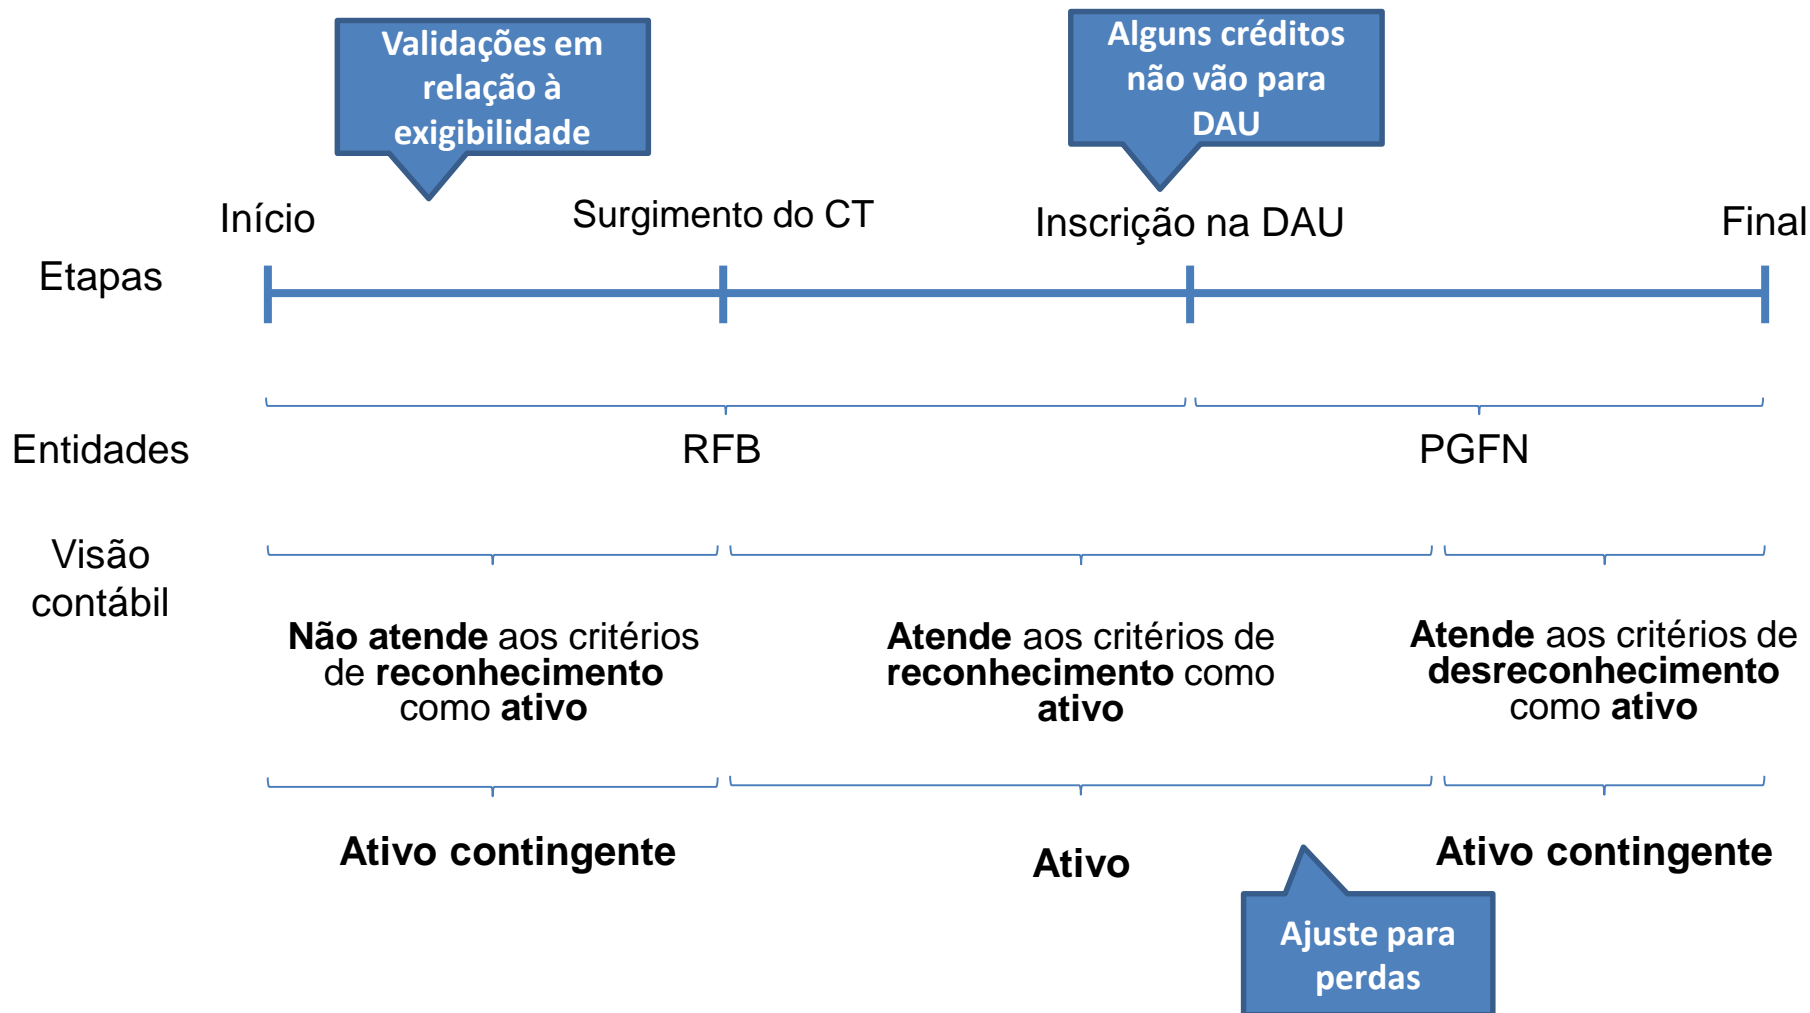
Validações em relação à exigibilidade

Alguns créditos não vão para DAU

Início

Surgimento do CT

Inscrição na DAU

Final

Etapas

Entidades

RFB

PGFN

Visão contábil

**Não atende** aos critérios de **reconhecimento** como **ativo**

**Atende** aos critérios de **reconhecimento** como **ativo**

**Atende** aos critérios de **desreconhecimento** como **ativo**

**Ativo contingente**

**Ativo**

**Ativo contingente**

Ajuste para perdas